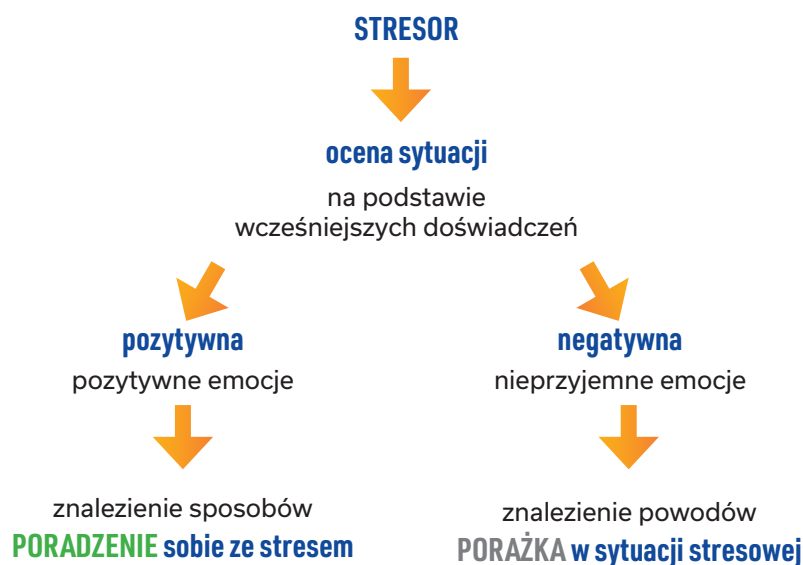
STRESOR

ocena sytuacji

na podstawie wcześniejszych doświadczeń

pozytywna

pozytywne emocje

znalezienie sposobów

PORADZENIE sobie ze stresem

negatywna

nieprzyjemne emocje

znalezienie powodów

PORAŻKA w sytuacji stresowej